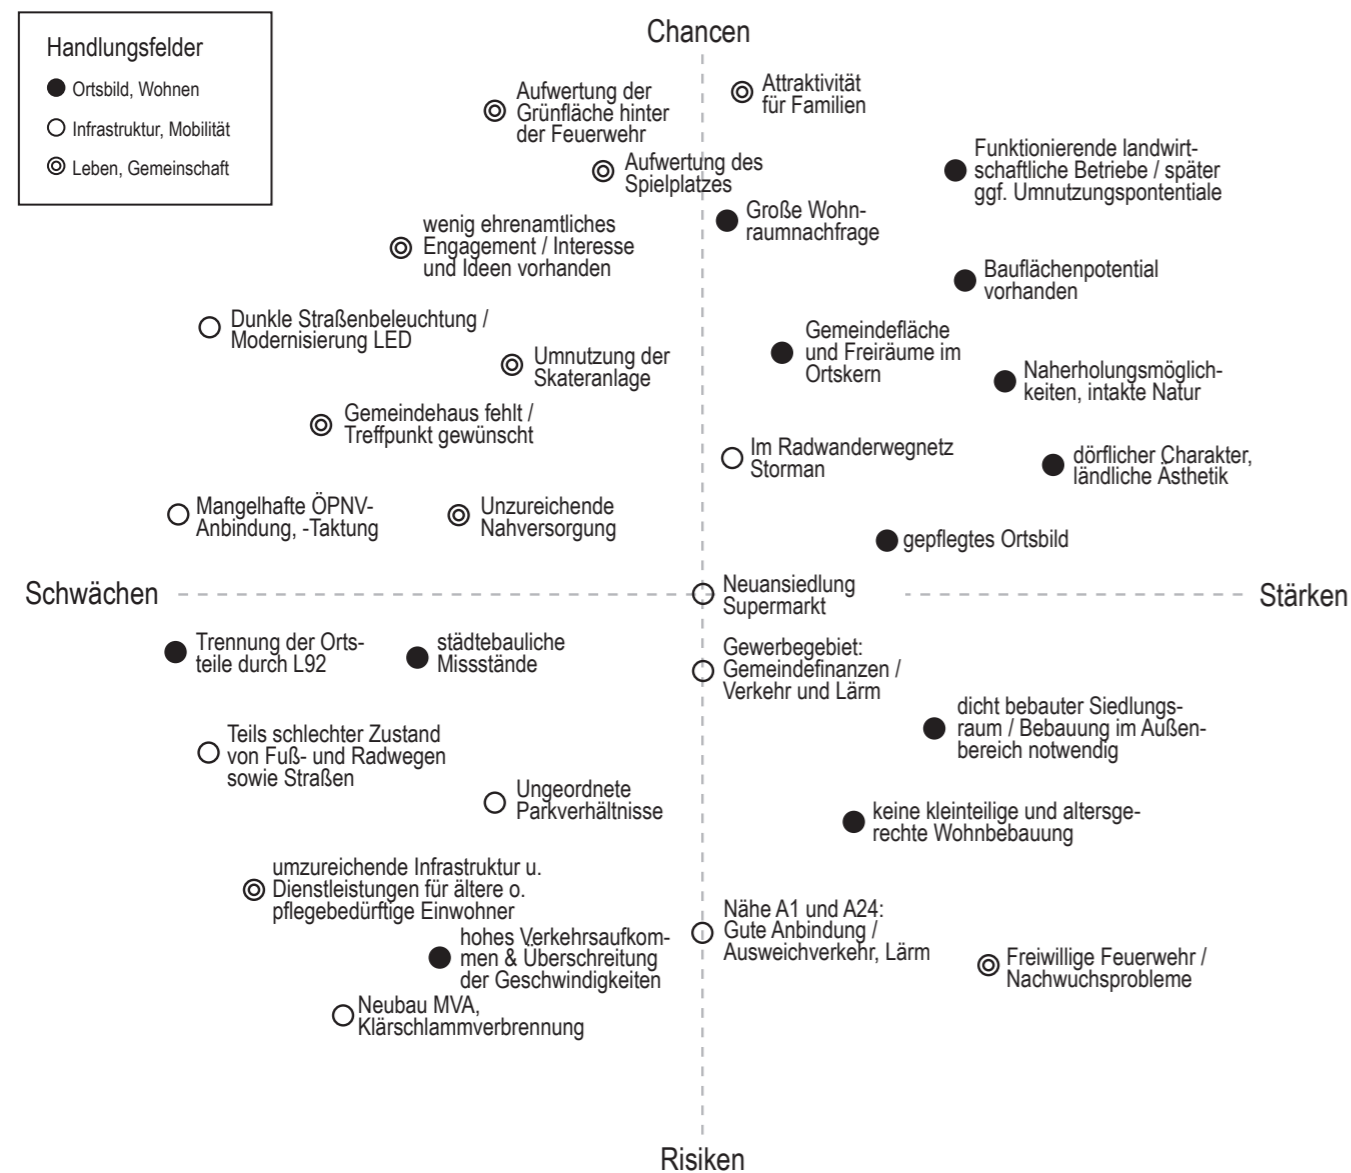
Handlungsfelder
Ortsbild, Wohnen
Infrastruktur, Mobilität
Leben, Gemeinschaft

Chancen

Aufwertung der Grünfläche hinter der Feuerwehr

Attraktivität für Familien

Funktionierende landwirtschaftliche Betriebe / später ggf. Umnutzungspontentiale

Aufwertung des Spielplatzes

Große Wohnraumnachfrage

wenig ehrenamtliches Engagement / Interesse und Ideen vorhanden

Bauflächenpotential vorhanden

Dunkle Straßenbeleuchtung / Modernisierung LED

Gemeindefläche und Freiräume im Ortskern

Umnutzung der Skateranlage

Naherholungsmöglichkeiten, intakte Natur

Gemeindehaus fehlt / Treffpunkt gewünscht

Im Radwanderwegnetz Storman

dörflicher Charakter, ländliche Ästhetik

Mangelhafte ÖPNV-Anbindung, -Taktung

Unzureichende Nahversorgung

gepflegtes Ortsbild

Schwächen

Neuansiedlung Supermarkt

Stärken

Trennung der Ortsteile durch L92

städtebauliche Missstände

Gewerbegebiet: Gemeindefinanzen / Verkehr und Lärm

dicht bebauter Siedlungsraum / Bebauung im Außenbereich notwendig

Teils schlechter Zustand von Fuß- und Radwegen sowie Straßen

Ungeordnete Parkverhältnisse

keine kleinteilige und altersgerechte Wohnbebauung

umzureichende Infrastruktur u. Dienstleistungen für ältere o. pflegebedürftige Einwohner

Nähe A1 und A24: Gute Anbindung / Ausweichverkehr, Lärm

hohes Verkehrsaufkommen & Überschreitung der Geschwindigkeiten

Freiwillige Feuerwehr / Nachwuchsprobleme

Neubau MVA, Klärschlammverbrennung

Risiken